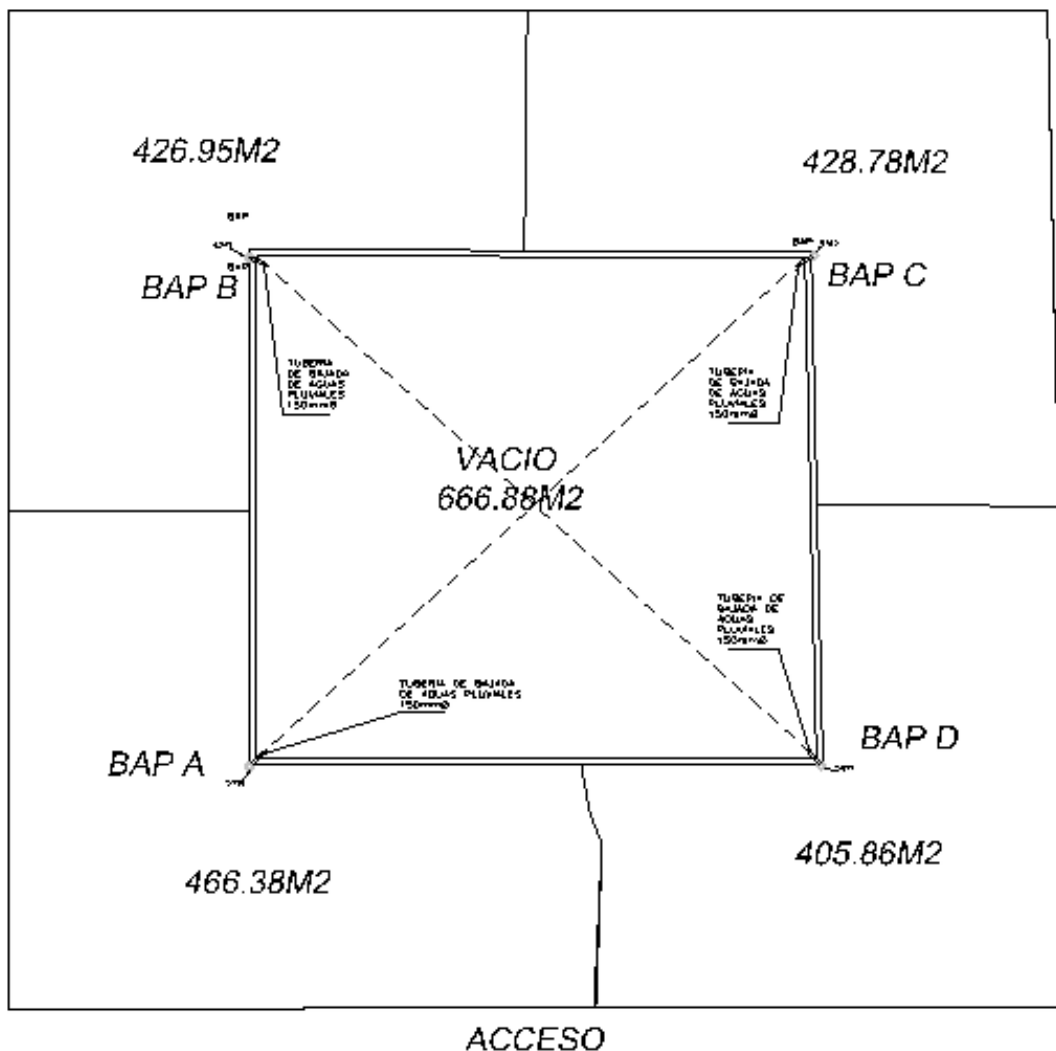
426.95M2

428.78M2

BAP

BAP B

BAP C

TUBERIA DE BAJADA DE AGUAS PLUVIALES 150mmØ

TUBERIA DE BAJADA DE AGUAS PLUVIALES 150mmØ

VACIO
666.88M2

TUBERIA DE BAJADA DE AGUAS PLUVIALES 150mmØ

TUBERIA DE BAJADA DE AGUAS PLUVIALES 150mmØ

BAP A

BAP D

466.38M2

405.86M2

ACCESO